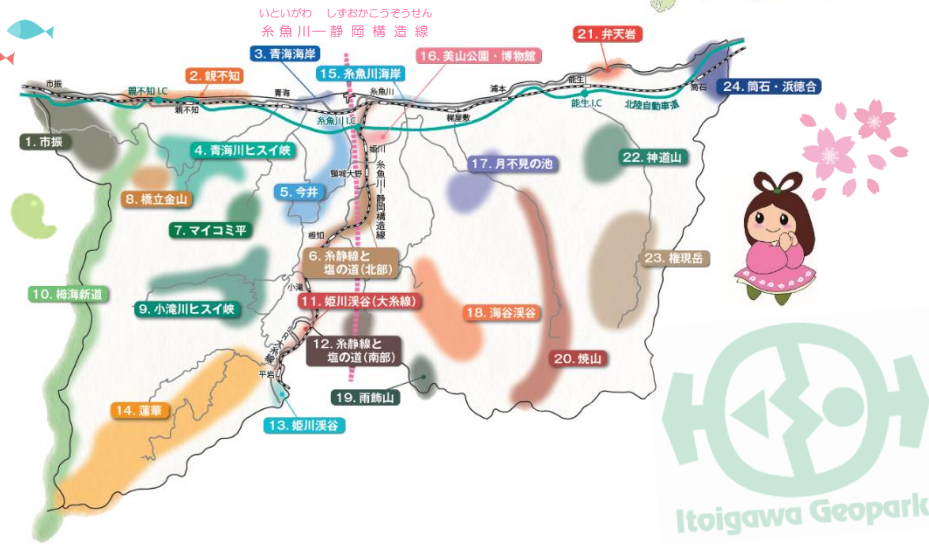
いといがわ　しずおかこうぞうせん
糸魚川ー静岡構造線

1. 市振
2. 親不知
3. 青海海岸
4. 青海川ヒスイ峡
5. 今井
6. 糸静線と塩の道（北部）
7. マイコミ平
8. 橋立金山
9. 小滝川ヒスイ峡
10. 栂海新道
11. 姫川渓谷（大糸線）
12. 糸静線と塩の道（南部）
13. 姫川渓谷
14. 蓮華
15. 糸魚川海岸
16. 美山公園・博物館
17. 月不見の池
18. 海谷渓谷
19. 雨飾山
20. 焼山
21. 弁天岩
22. 神道山
23. 権現岳
24. 筒石・浜徳合

市振
親不知 I.C
親不知
青海
糸魚川 I.C
糸魚川
梶屋敷
浦本
能生
能生 I.C
北陸自動車道
筒石
姫川
頸城大野
根知
小滝
平岩
糸魚川ー静岡構造線

Itoigawa Geopark